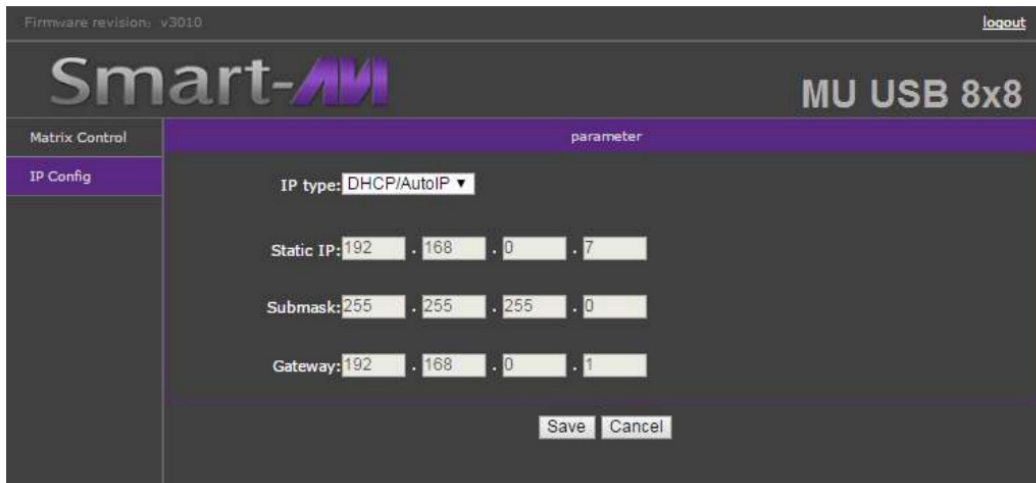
Firmware revision: v3010

logout

Smart-AVI

MU USB 8x8

Matrix Control

IP Config

parameter

IP type: DHCP/AutoIP ▾

Static IP: 192 . 168 . 0 . 7

Submask: 255 . 255 . 255 . 0

Gateway: 192 . 168 . 0 . 1

Save Cancel